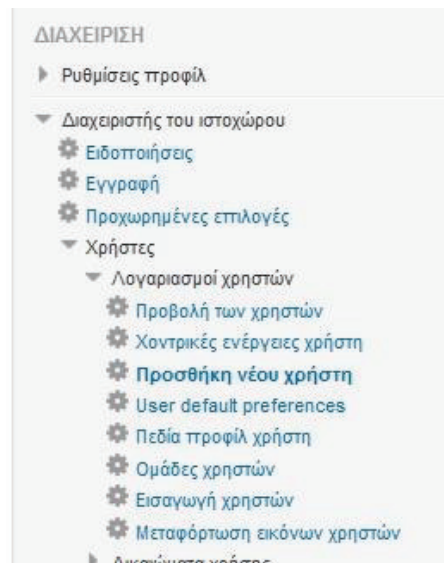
ΔΙΑΧΕΙΡΙΣΗ

Ρυθμίσεις προφίλ

Διαχειριστής του ιστοχώρου
Ειδοποιήσεις
Εγγραφή
Προχωρημένες επιλογές
Χρήστες
Λογαριασμοί χρηστών
Προβολή των χρηστών
Χοντρικές ενέργειες χρήστη
Προσθήκη νέου χρήστη
User default preferences
Πεδία προφίλ χρήστη
Ομάδες χρηστών
Εισαγωγή χρηστών
Μεταφόρτωση εικόνων χρηστών
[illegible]